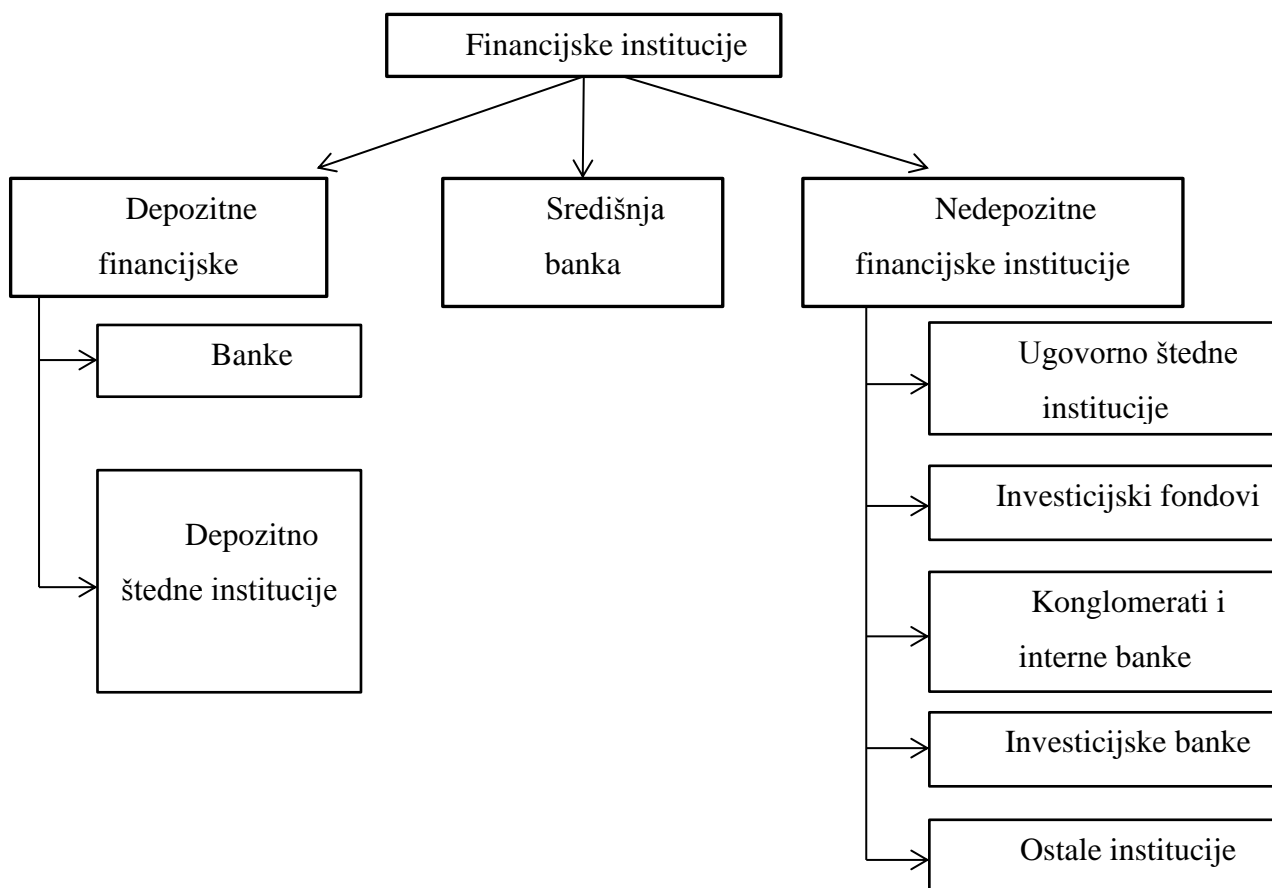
Financijske institucije

Depozitne financijske

Središnja banka

Nedepozitne financijske institucije

Banke

Depozitno štedne institucije

Ugovorno štedne institucije

Investicijski fondovi

Konglomerati i interne banke

Investicijske banke

Ostale institucije